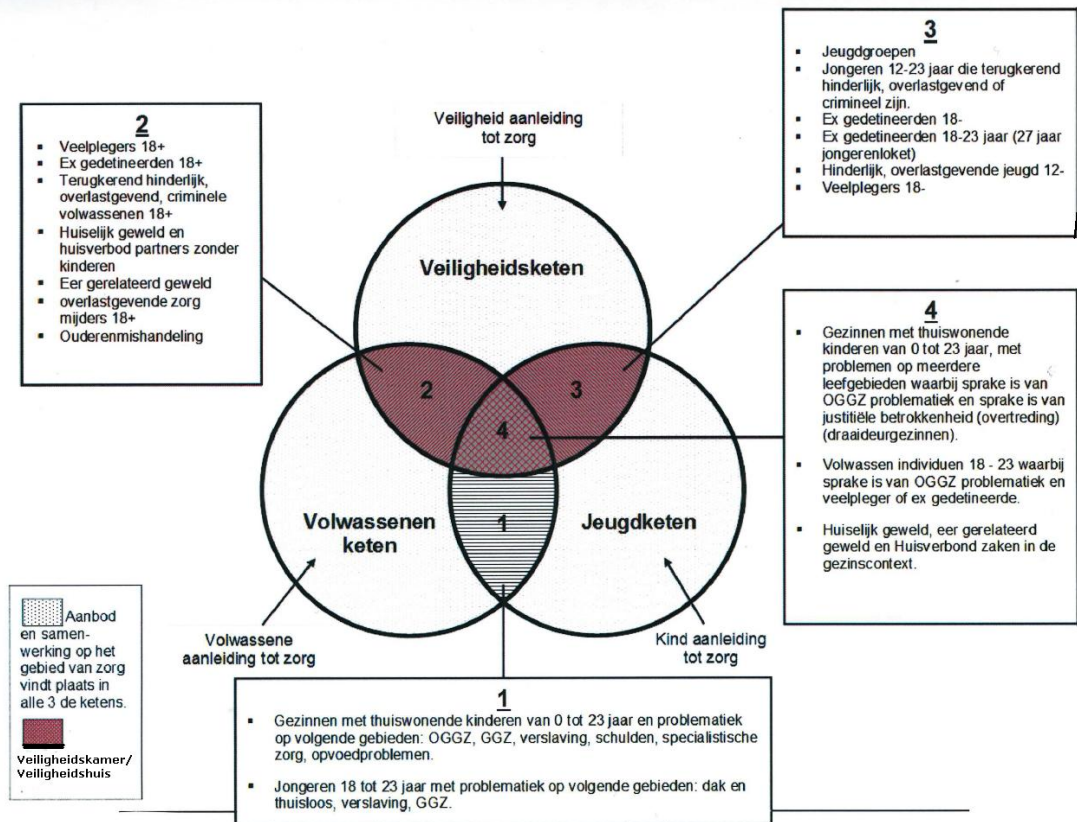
2

- Veelplegers 18+
- Ex gedetineerden 18+
- Terugkerend hinderlijk, overlastgevend, criminele volwassenen 18+
- Huiselijk geweld en huisverbod partners zonder kinderen
- Eer gerelateerd geweld
- overlastgevende zorg mijders 18+
- Ouderenmishandeling

Veiligheid aanleiding tot zorg

3

- Jeugdgroepen
- Jongeren 12-23 jaar die terugkerend hinderlijk, overlastgevend of crimineel zijn.
- Ex gedetineerden 18-
- Ex gedetineerden 18-23 jaar (27 jaar jongerenloket)
- Hinderlijk, overlastgevende jeugd 12-
- Veelplegers 18-

Veiligheidsketen

4

- Gezinnen met thuiswonende kinderen van 0 tot 23 jaar, met problemen op meerdere leefgebieden waarbij sprake is van OGGZ problematiek en sprake is van justitiële betrokkenheid (overtreding) (draaideurgezinnen).
- Volwassen individuen 18 - 23 waarbij sprake is van OGGZ problematiek en veelpleger of ex gedetineerde.
- Huiselijk geweld, eer gerelateerd geweld en Huisverbond zaken in de gezinscontext.

2

3

4

1

Volwassenen keten

Jeugdketen

Aanbod en samenwerking op het gebied van zorg vindt plaats in alle 3 de ketens.

Veiligheidskamer/ Veiligheidshuis

Volwassene aanleiding tot zorg

Kind aanleiding tot zorg

1

- Gezinnen met thuiswonende kinderen van 0 tot 23 jaar en problematiek op volgende gebieden: OGGZ, GGZ, verslaving, schulden, specialistische zorg, opvoedproblemen.
- Jongeren 18 tot 23 jaar met problematiek op volgende gebieden: dak en thuisloos, verslaving, GGZ.